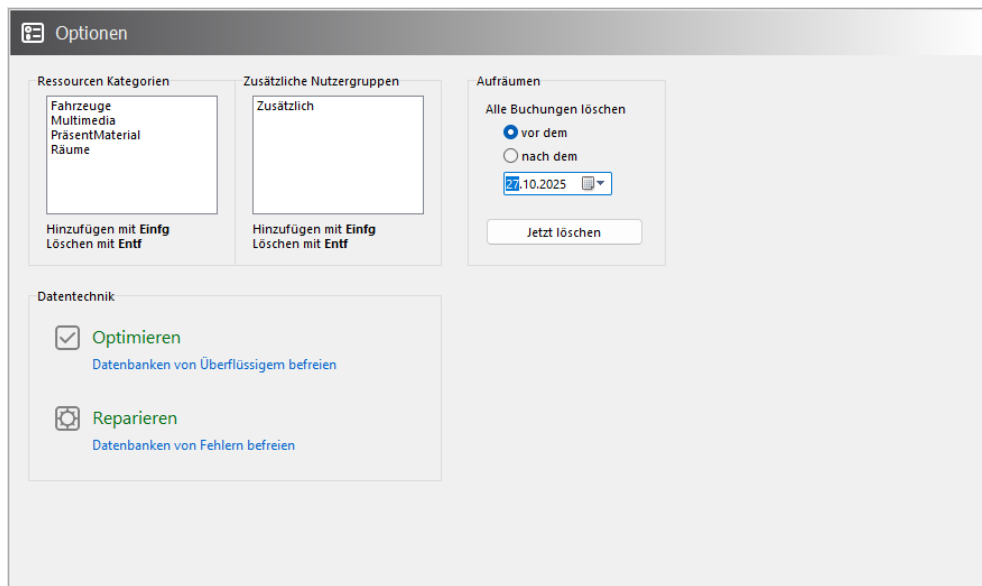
Optionen

Ressourcen Kategorien
Fahrzeuge
Multimedia
PräsentMaterial
Räume

Hinzufügen mit **Einfg**
Löschen mit **Entf**

Zusätzliche Nutzergruppen
Zusätzlich

Hinzufügen mit **Einfg**
Löschen mit **Entf**

Aufräumen
Alle Buchungen löschen
vor dem
nach dem
27.10.2025

Jetzt löschen

Datentechnik

Optimieren
Datenbanken von Überflüssigem befreien

Reparieren
Datenbanken von Fehlern befreien